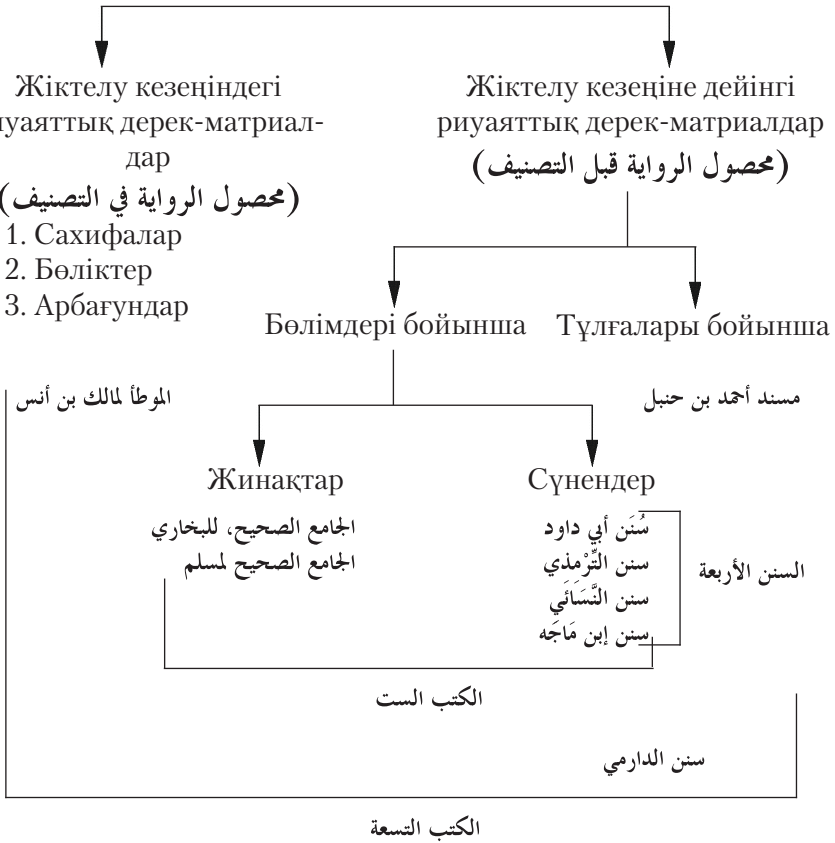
Жіктелу кезеңіндегі риуаяттық дерек-матриалдар
(محصول الرواية في التصنيف)
1. Сахифалар
2. Бөліктер
3. Арбағундар

Жіктелу кезеңіне дейінгі риуаяттық дерек-матриалдар
(محصول الرواية قبل التصنيف)

Бөлімдері бойынша
Тұлғалары бойынша

الموطأ لمالك بن أنس
مسند أحمد بن حنبل

Жинақтар
Сүнендер

الجامع الصحيح، للبخاري
الجامع الصحيح لمسلم

سُنَن أبي داود
سنن التِّرْمذي
سنن النَّسَائِي
سنن إبن مَاجَه

السنن الأربعة

الكتب الست

سنن الدارمي

الكتب التسعة